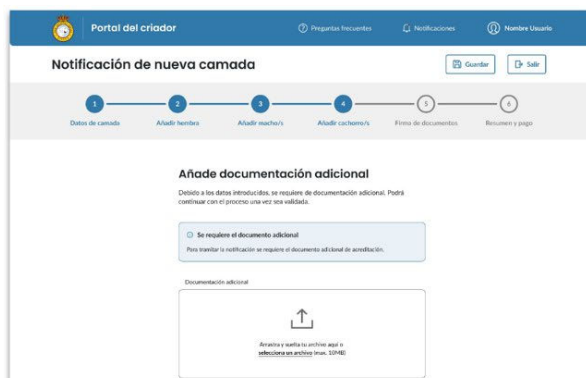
Portal del criador

Preguntas frecuentes

Notificaciones

Nombre Usuario

Notificación de nueva camada

Guardar

Salir

1
Datos de camada

2
Añadir hembra

3
Añadir macho/s

4
Añadir cachorro/s

5
Firma de documentos

6
Resumen y pago

Añade documentación adicional

Debido a los datos introducidos, se requiere de documentación adicional. Podrá continuar con el proceso una vez sea validada.

Se requiere el documento adicional

Para tramitar la notificación se requiere el documento adicional de acreditación.

Documentación adicional

Arrastra y suelta tu archivo aquí o selecciona un archivo (max. 10MB)